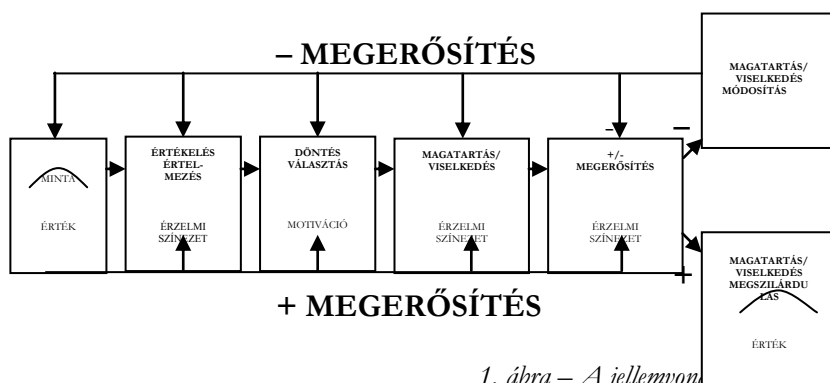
– MEGERŐSÍTÉS

MAGATARTÁS/ VISELKEDÉS MÓDOSÍTÁS

MINTA

ÉRTÉK

ÉRTÉKELÉS ÉRTEL-MEZÉS

ÉRZELMI SZÍNEZET

DÖNTÉS VÁLASZTÁS

MOTIVÁCIÓ

MAGATARTÁS/ VISELKEDÉS

ÉRZELMI SZÍNEZET

+/- MEGERŐSÍTÉS

ÉRZELMI SZÍNEZET

–

–

+

MAGATARTÁS/ VISELKEDÉS MEGSZILÁRDULÁS

ÉRTÉK

+ MEGERŐSÍTÉS

1. ábra – A jellemvon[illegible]